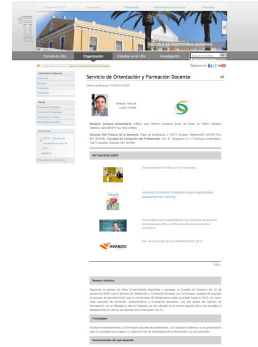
Servicio de Orientación y Formación Docente

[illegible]

Conoce la ULL | Organización | Estudiar en la ULL | Investigación

Director: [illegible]

Actualidad SOFD

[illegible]

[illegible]

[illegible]

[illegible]

Reseña histórica

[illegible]

Finalidades

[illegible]

Características del servicio